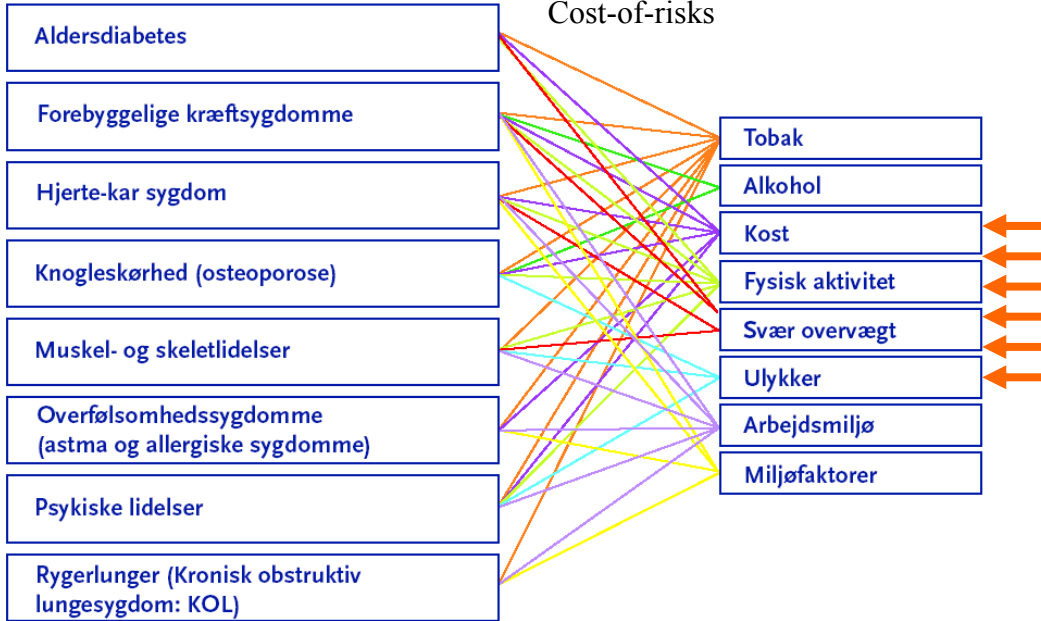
Cost-of-risks

Aldersdiabetes

Forebyggelige kræftsygdomme

Hjerte-kar sygdom

Knogleskørhed (osteoporose)

Muskel- og skeletlidelser

Overfølsomhedssygdomme (astma og allergiske sygdomme)

Psykiske lidelser

Rygerlunger (Kronisk obstruktiv lungesygdom: KOL)

Tobak

Alkohol

Kost

Fysisk aktivitet

Svær overvægt

Ulykker

Arbejdsmiljø

Miljøfaktorer